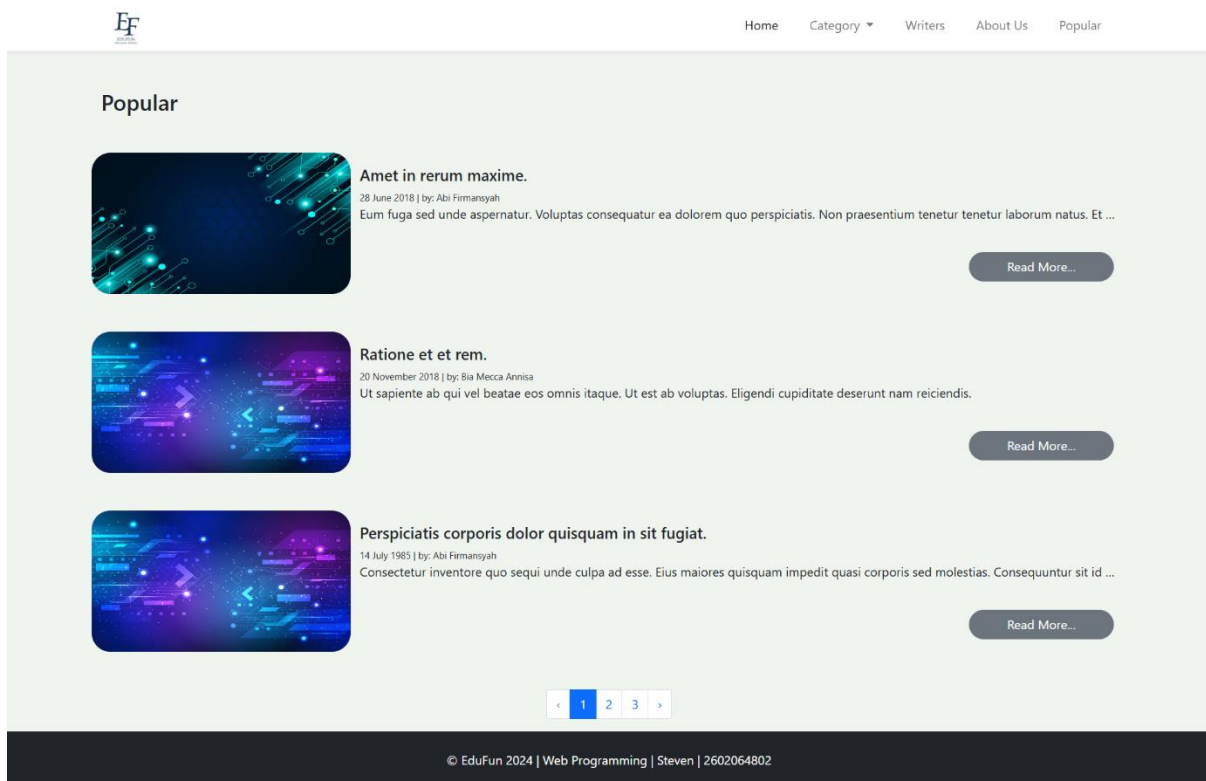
EF

Home Category ▾ Writers About Us Popular

Popular

Amet in rerum maxime.

28 June 2018 | by: Abi Firmansyah

Eum fuga sed unde aspernatur. Voluptas consequatur ea dolorem quo perspiciatis. Non praesentium tenetur tenetur laborum natus. Et ...

Read More...

Ratione et et rem.

20 November 2018 | by: Bia Mecca Annisa

Ut sapiente ab qui vel beatae eos omnis itaque. Ut est ab voluptas. Eligendi cupiditate deserunt nam reiciendis.

Read More...

Perspiciatis corporis dolor quisquam in sit fugiat.

14 July 1985 | by: Abi Firmansyah

Consectetur inventore quo sequi unde culpa ad esse. Eius maiores quisquam impedit quasi corporis sed molestias. Consequuntur sit id ...

Read More...

‹ 1 2 3 ›

© EduFun 2024 | Web Programming | Steven | 2602064802